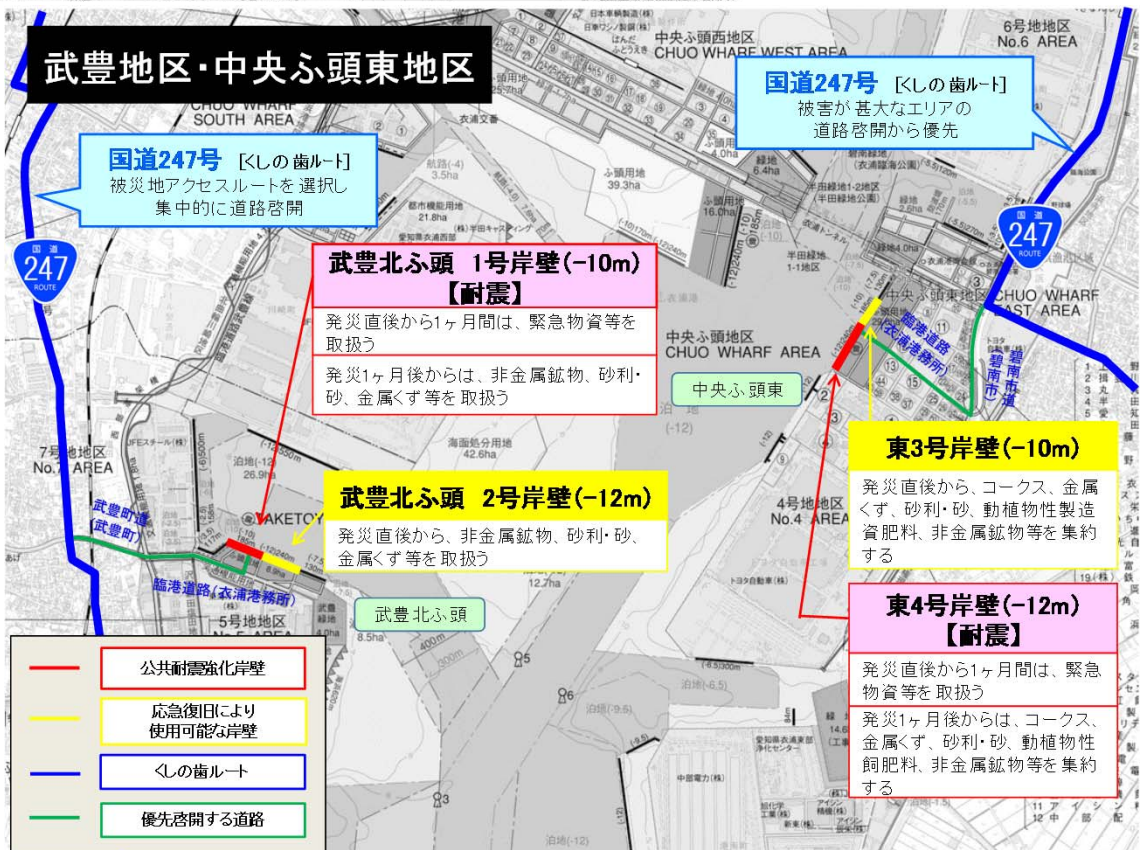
武豊地区・中央ふ頭東地区

国道247号 [くしの歯ルート]
被災地アクセスルートを選択し
集中的に道路啓開

国道247号 [くしの歯ルート]
被害が甚大なエリアの
道路啓開から優先

中央ふ頭西地区
CHUO WHARF WEST AREA

6号地区
No.6 AREA

CHUO WHARF
SOUTH AREA

247

247

武豊北ふ頭 1号岸壁(−10m)
【耐震】

発災直後から1ヶ月間は、緊急物資等を取扱う

発災1ヶ月後からは、非金属鉱物、砂利・砂、金属くず等を取扱う

中央ふ頭地区
CHUO WHARF AREA

中央ふ頭東

CHUO WHARF
EAST AREA

臨港道路(衣浦港務所)

碧南市道(碧南市)

東3号岸壁(−10m)

発災直後から、コークス、金属くず、砂利・砂、動植物性製造資肥料、非金属鉱物等を集約する

7号地区
No.7 AREA

武豊町道(武豊町)

武豊北ふ頭 2号岸壁(−12m)

発災直後から、非金属鉱物、砂利・砂、金属くず等を取扱う

4号地区
No.4 AREA

臨港道路(衣浦港務所)

武豊北ふ頭

5号地区
No.5 AREA

東4号岸壁(−12m)
【耐震】

発災直後から1ヶ月間は、緊急物資等を取扱う

発災1ヶ月後からは、コークス、金属くず、砂利・砂、動植物性飼肥料、非金属鉱物等を集約する

公共耐震強化岸壁

応急復旧により
使用可能な岸壁

くしの歯ルート

優先啓開する道路